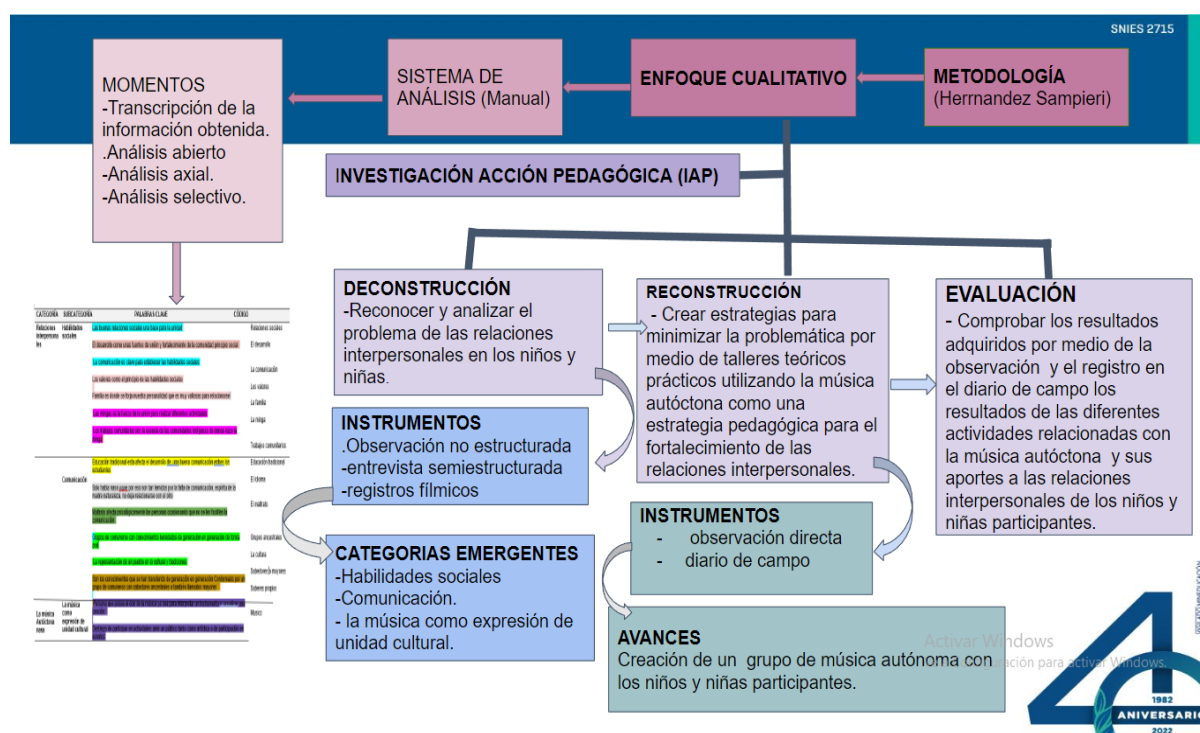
SNIES 2715

MOMENTOS
-Transcripción de la información obtenida.
.Análisis abierto
-Análisis axial.
-Análisis selectivo.

SISTEMA DE ANÁLISIS (Manual)

ENFOQUE CUALITATIVO

METODOLOGÍA
(Herrnandez Sampieri)

INVESTIGACIÓN ACCIÓN PEDAGÓGICA (IAP)

| CATEGORÍA | SUBCATEGORÍA | PALABRA CLAVE | CÓDIGO |
|---|---|---|---|
| Relaciones interpersonales | Habilidades sociales | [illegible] | Relaciones sociales |
| | | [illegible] | El desarrollo |
| | | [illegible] | La comunicación |
| | | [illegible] | Los valores |
| | | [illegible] | La familia |
| | | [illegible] | La música |
| | | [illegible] | Trabajos comunitarios |
| | Comunicación | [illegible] | Educación tradicional |
| | | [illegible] | El idioma |
| | | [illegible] | El maltrato |
| | | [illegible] | Grupos ancestrales |
| | | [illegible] | La cultura |
| | | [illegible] | Saberes y mayores |
| | | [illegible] | Saberes propios |
| La música Autóctona | La música como expresión de unidad cultural | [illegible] | Música |
| | | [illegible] | |

DECONSTRUCCIÓN
-Reconocer y analizar el problema de las relaciones interpersonales en los niños y niñas.

RECONSTRUCCIÓN
- Crear estrategias para minimizar la problemática por medio de talleres teóricos prácticos utilizando la música autóctona como una estrategia pedagógica para el fortalecimiento de las relaciones interpersonales.

EVALUACIÓN
- Comprobar los resultados adquiridos por medio de la observación y el registro en el diario de campo los resultados de las diferentes actividades relacionadas con la música autóctona y sus aportes a las relaciones interpersonales de los niños y niñas participantes.

INSTRUMENTOS
.Observación no estructurada
-entrevista semiestructurada
-registros fílmicos

INSTRUMENTOS
- observación directa
- diario de campo

CATEGORIAS EMERGENTES
-Habilidades sociales
-Comunicación.
- la música como expresión de unidad cultural.

AVANCES
Creación de un grupo de música autónoma con los niños y niñas participantes.

Activar Windows
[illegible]ración para activar Windows.

1982
ANIVERSARIO
2022